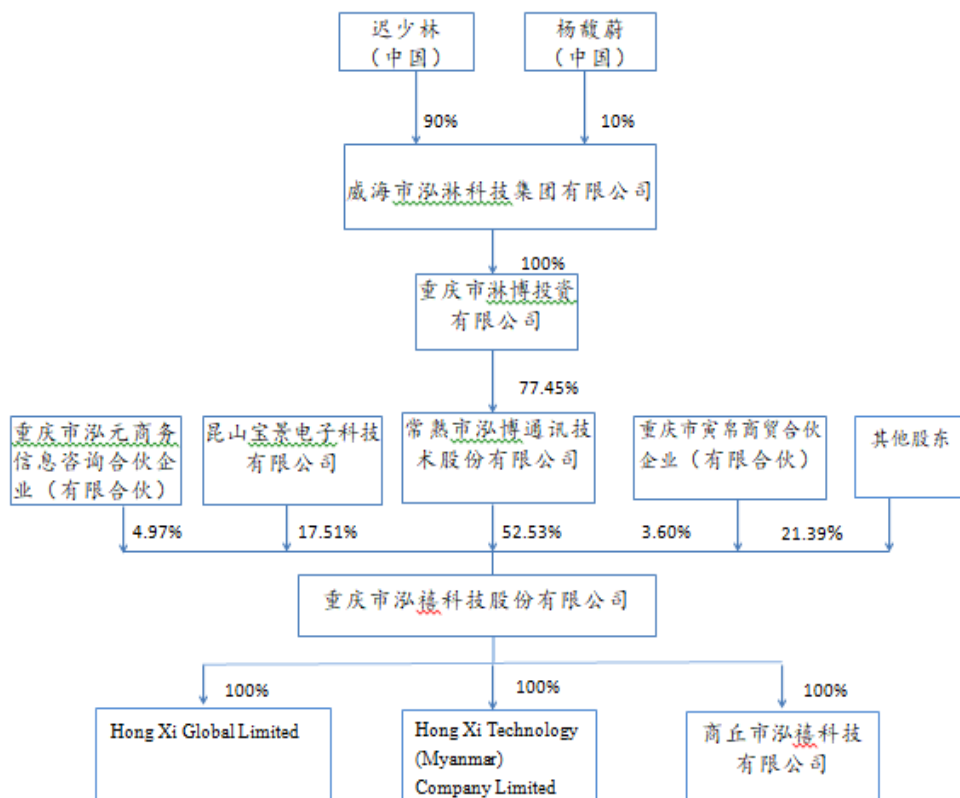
迟少林
（中国）

杨馥蔚
（中国）

90%

10%

威海市泓淋科技集团有限公司

100%

重庆市淋博投资有限公司

77.45%

重庆市泓元商务信息咨询合伙企业（有限合伙）

昆山宝景电子科技有限公司

常熟市泓博通讯技术股份有限公司

重庆市寅帛商贸合伙企业（有限合伙）

其他股东

4.97%

17.51%

52.53%

3.60%

21.39%

重庆市泓禧科技股份有限公司

100%

100%

100%

Hong Xi Global Limited

Hong Xi Technology (Myanmar) Company Limited

商丘市泓禧科技有限公司